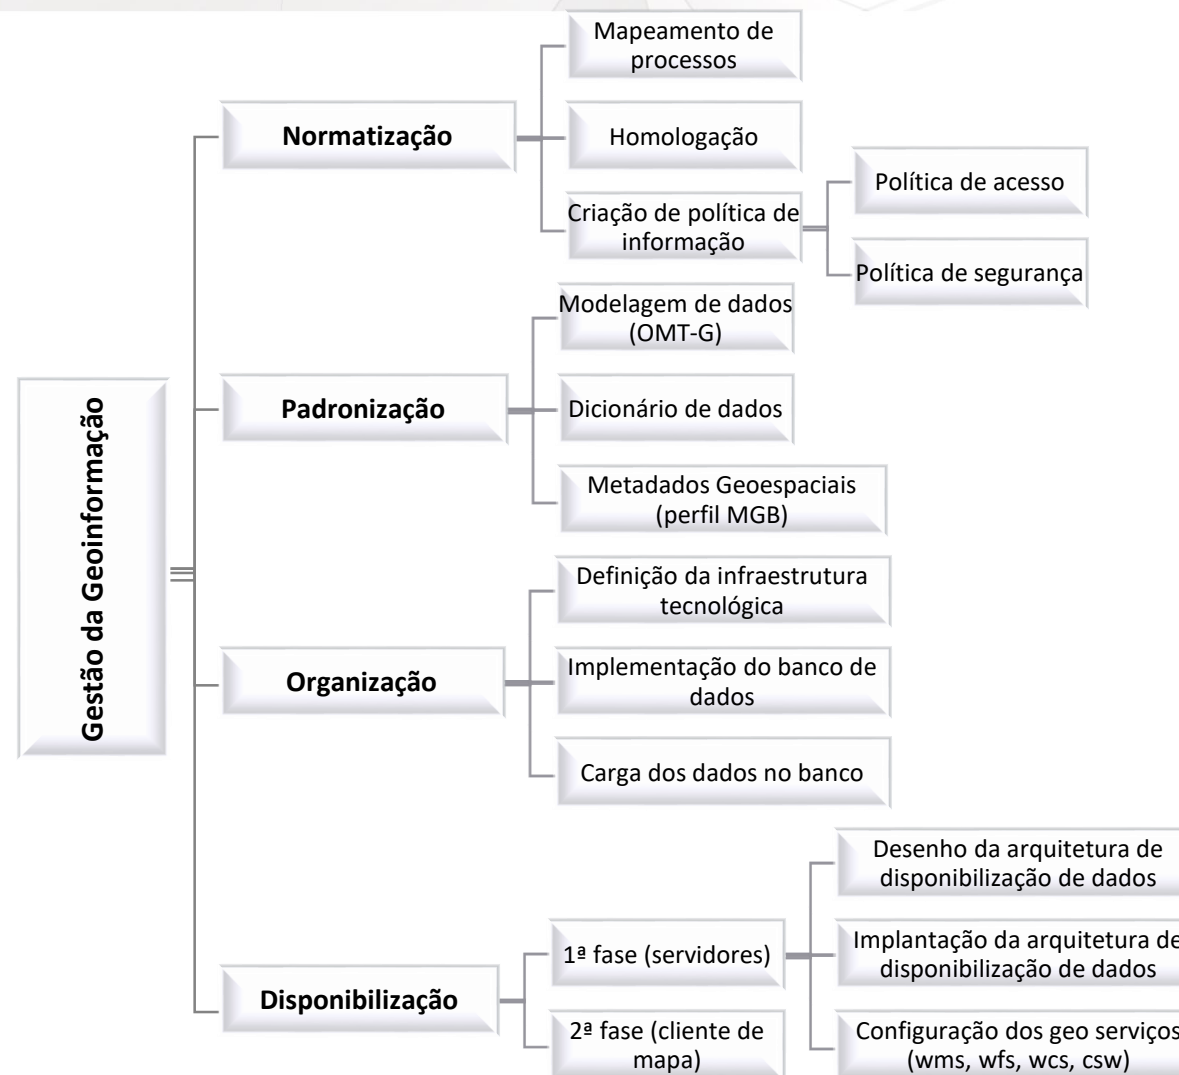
Gestão da Geoinformação

Normatização

Mapeamento de processos

Homologação

Criação de política de informação

Política de acesso

Política de segurança

Padronização

Modelagem de dados (OMT-G)

Dicionário de dados

Metadados Geoespaciais (perfil MGB)

Organização

Definição da infraestrutura tecnológica

Implementação do banco de dados

Carga dos dados no banco

Disponibilização

1ª fase (servidores)

Desenho da arquitetura de disponibilização de dados

Implantação da arquitetura de disponibilização de dados

Configuração dos geo serviços (wms, wfs, wcs, csw)

2ª fase (cliente de mapa)